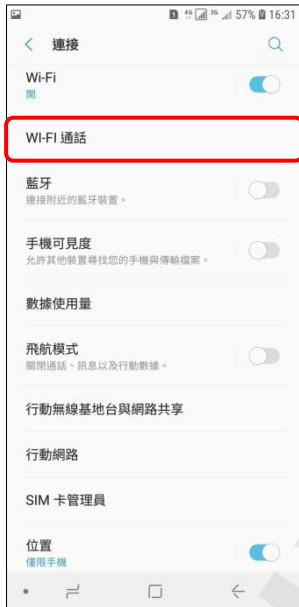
1 4G 3G 57% 16:31

< 連接

Wi-Fi
開

WI-FI 通話

藍牙
連接附近的藍牙裝置。

手機可見度
允許其他裝置尋找您的手機與傳輸檔案。

數據使用量

飛航模式
關閉通話、訊息以及行動數據。

行動無線基地台與網路共享

行動網路

SIM 卡管理員

位置
僅限手機